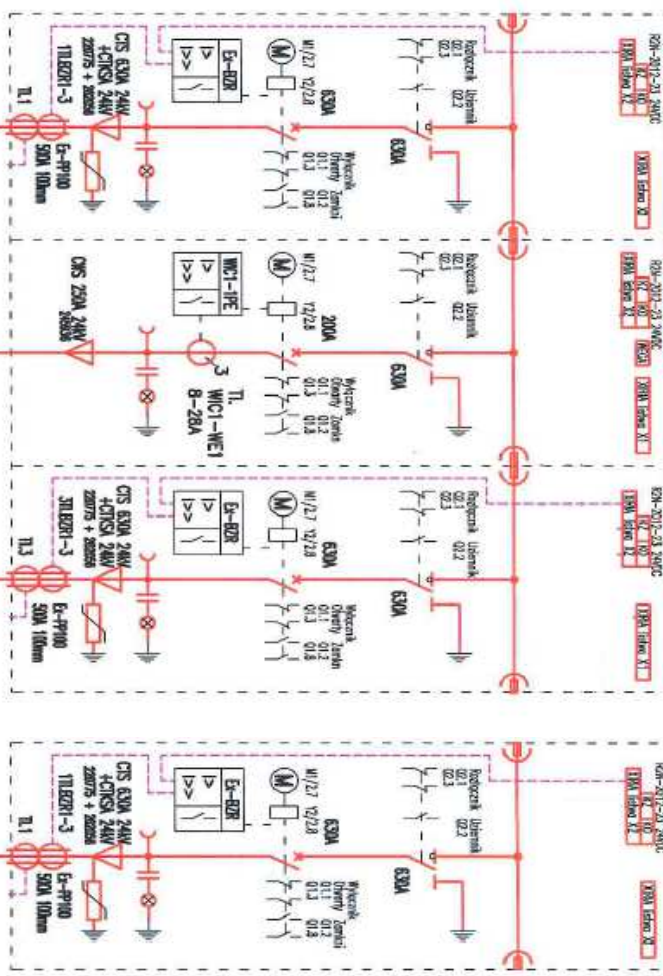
R2N-2012-23 24VDC
I2 I10
EKRA Ieferna I2

Rozłącznik Uziemnik
Q2.1 Q2.2
Q2.3

Ex-BZR
M
W1/2.7 Y2/2.8
630A
Wyłącznik Obwody Zamknij
Q1.1 Q1.2
Q1.3 Q1.4
630A

CTS 630A 24kV
+CTKSA 24kV
28075 + 28056
1TLBZ01-3
TL1
Ex-FP100
50A 160mm

EKRA Ieferna X2

R2N-2012-23 24VDC
I2 I10
EKRA Ieferna X2

Rozłącznik Uziemnik
Q2.1 Q2.2
Q2.3

WC1-PPE
M
W1/2.7 Y2/2.8
200A
Wyłącznik Obwody Zamknij
Q1.1 Q1.2
Q1.3 Q1.4
630A

CNS 250A 24kV
24606
TL
WC1-WE1
8-28A
3

RCGa
EKRA Ieferna X1

R2N-2012-23 24VDC
I2 I10
EKRA Ieferna I2

Rozłącznik Uziemnik
Q2.1 Q2.2
Q2.3

Ex-BZR
M
W1/2.7 Y2/2.8
630A
Wyłącznik Obwody Zamknij
Q1.1 Q1.2
Q1.3 Q1.4
630A

CTS 630A 24kV
+CTKSA 24kV
28075 + 28056
3TLBZ01-3
TL3
Ex-FP100
50A 160mm

EKRA Ieferna X1

R2N-2012-23 24VDC
I2 I10
EKRA Ieferna I2

Rozłącznik Uziemnik
Q2.1 Q2.2
Q2.3

Ex-BZR
M
W1/2.7 Y2/2.8
630A
Wyłącznik Obwody Zamknij
Q1.1 Q1.2
Q1.3 Q1.4
630A

CTS 630A 24kV
+CTKSA 24kV
28075 + 28056
1TLBZ01-3
TL1
Ex-FP100
50A 160mm

EKRA Ieferna X2